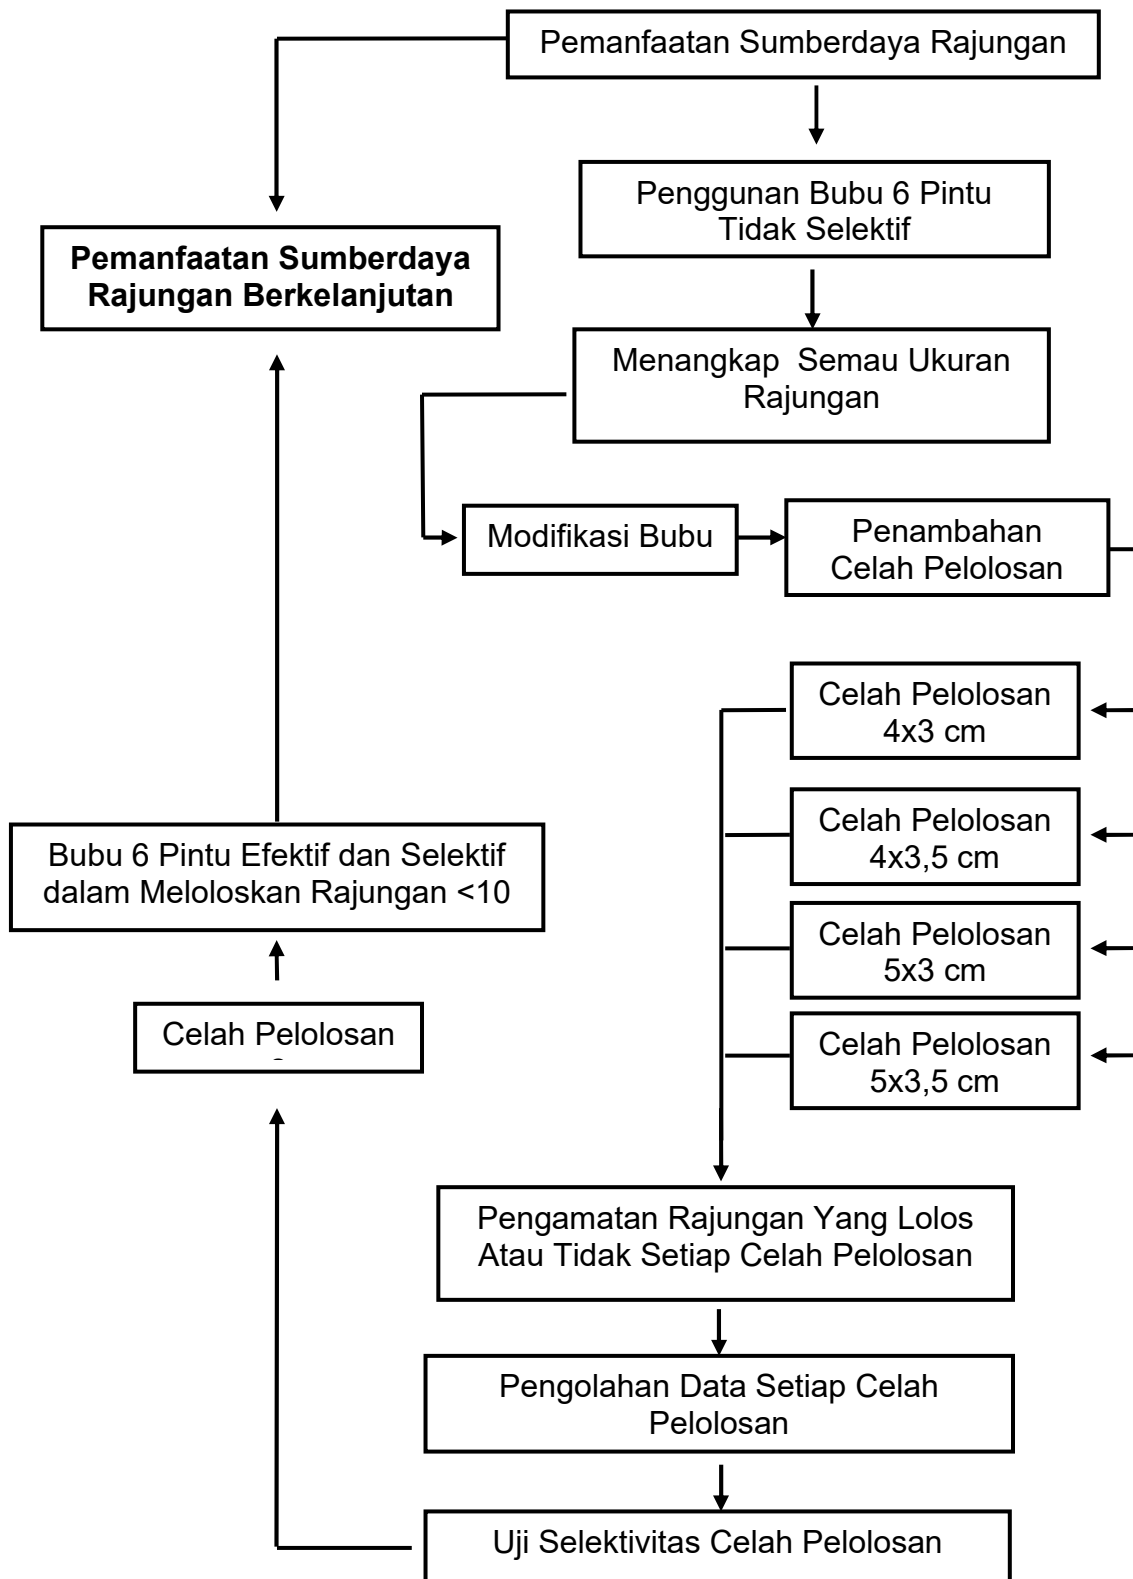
Pemanfaatan Sumberdaya Rajungan

Penggunan Bubu 6 Pintu Tidak Selektif

Menangkap Semau Ukuran Rajungan

Modifikasi Bubu

Penambahan Celah Pelolosan

Celah Pelolosan 4x3 cm

Celah Pelolosan 4x3,5 cm

Celah Pelolosan 5x3 cm

Celah Pelolosan 5x3,5 cm

Pengamatan Rajungan Yang Lolos Atau Tidak Setiap Celah Pelolosan

Pengolahan Data Setiap Celah Pelolosan

Uji Selektivitas Celah Pelolosan

Celah Pelolosan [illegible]

Bubu 6 Pintu Efektif dan Selektif dalam Meloloskan Rajungan <10

**Pemanfaatan Sumberdaya Rajungan Berkelanjutan**